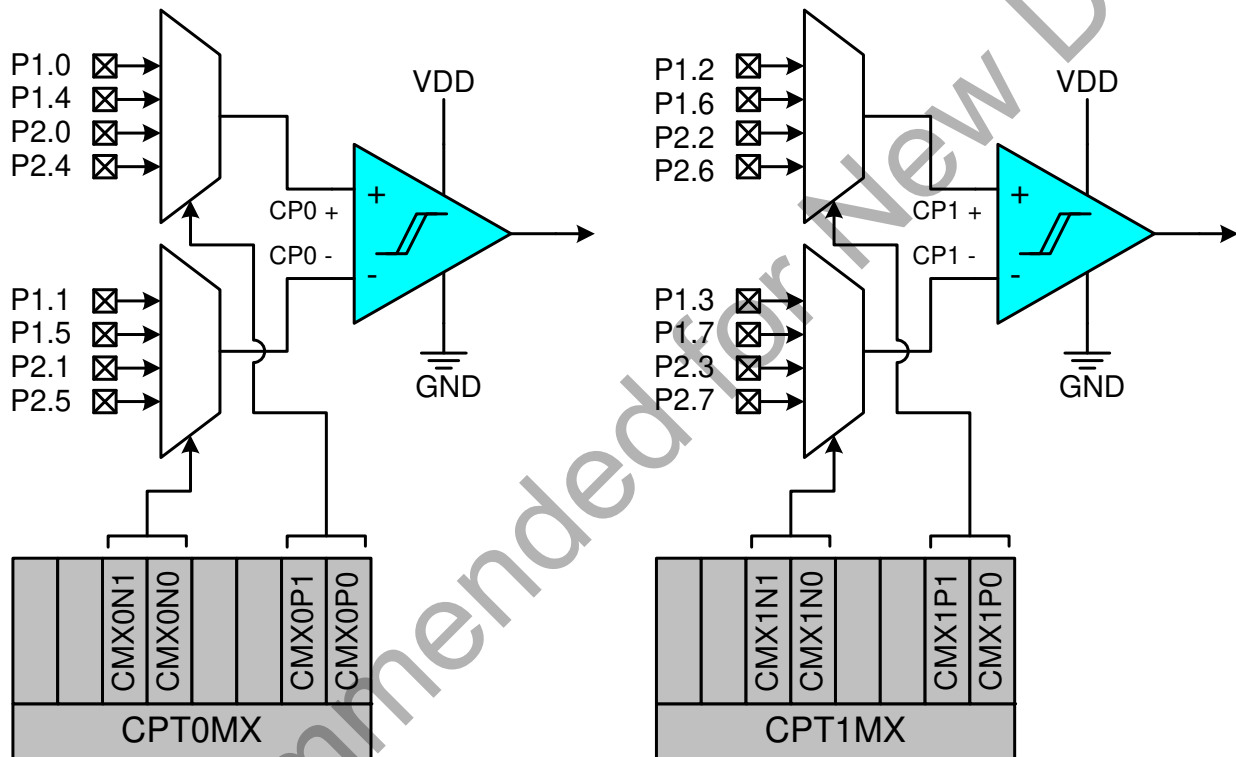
P1.0
P1.4
P2.0
P2.4

VDD

CP0 +

CP0 -

+

-

P1.1
P1.5
P2.1
P2.5

GND

CMX0N1
CMX0N0
CMX0P1
CMX0P0

CPT0MX

P1.2
P1.6
P2.2
P2.6

VDD

CP1 +

CP1 -

+

-

P1.3
P1.7
P2.3
P2.7

GND

CMX1N1
CMX1N0
CMX1P1
CMX1P0

CPT1MX

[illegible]mmended for New D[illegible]